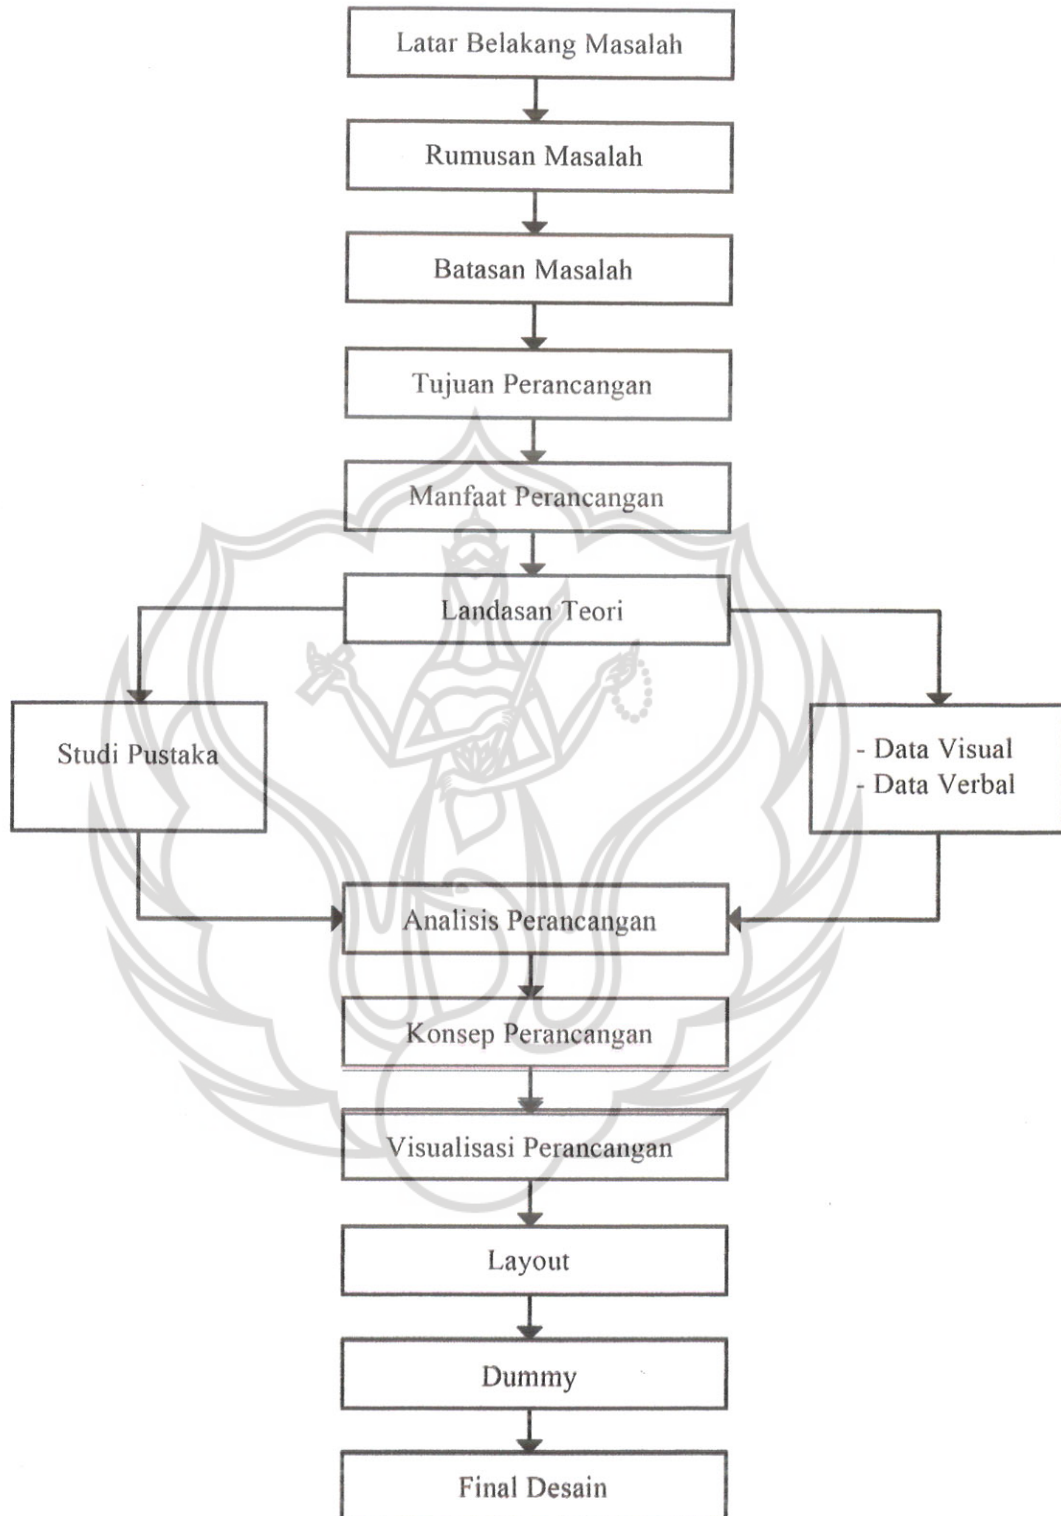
Latar Belakang Masalah

Rumusan Masalah

Batasan Masalah

Tujuan Perancangan

Manfaat Perancangan

Landasan Teori

Studi Pustaka

- Data Visual
- Data Verbal

Analisis Perancangan

Konsep Perancangan

Visualisasi Perancangan

Layout

Dummy

Final Desain